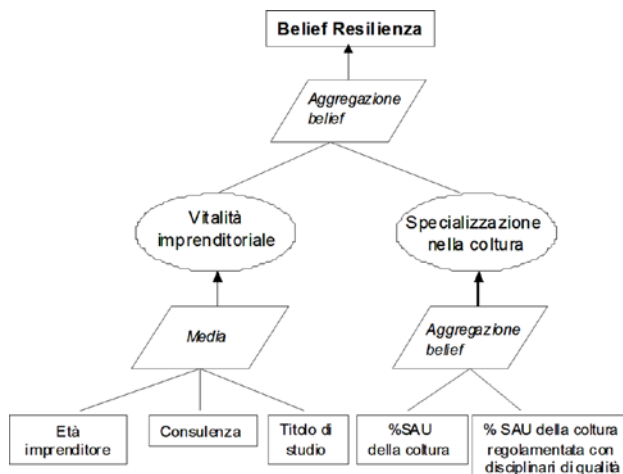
Belief Resilienza

Aggregazione belief

Vitalità imprenditoriale

Specializzazione nella coltura

Media

Aggregazione belief

Età imprenditore

Consulenza

Titolo di studio

%SAU della coltura

% SAU della coltura regolamentata con disciplinari di qualità